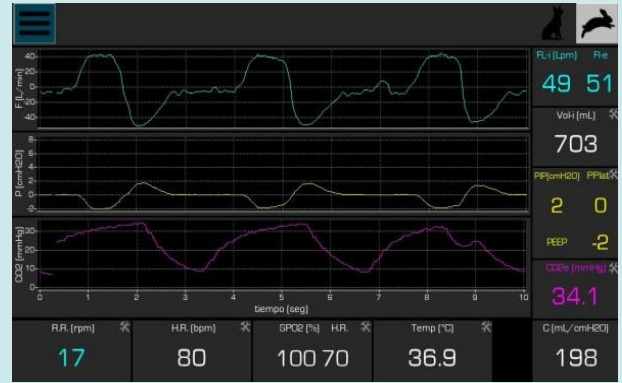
F [L/min]
40
20
0
-20
-40

P [cmH2O]
8
6
4
2
0
-2

CO2 [mmHg]
30
20
10
0

0 1 2 3 4 5 6 7 8 9 10
tiempo [seg]

Fl-i [Lpm] Fl-e
49 51

VoH [mL]
703

PIP[cmH2O] PPlat
2 0

PEEP
-2

CO2e [mmHg]
34.1

R.R. [rpm]
17

H.R. [bpm]
80

SPO2 [%] H.R.
100 70

Temp [°C]
36.9

C [mL/cmH2O]
198